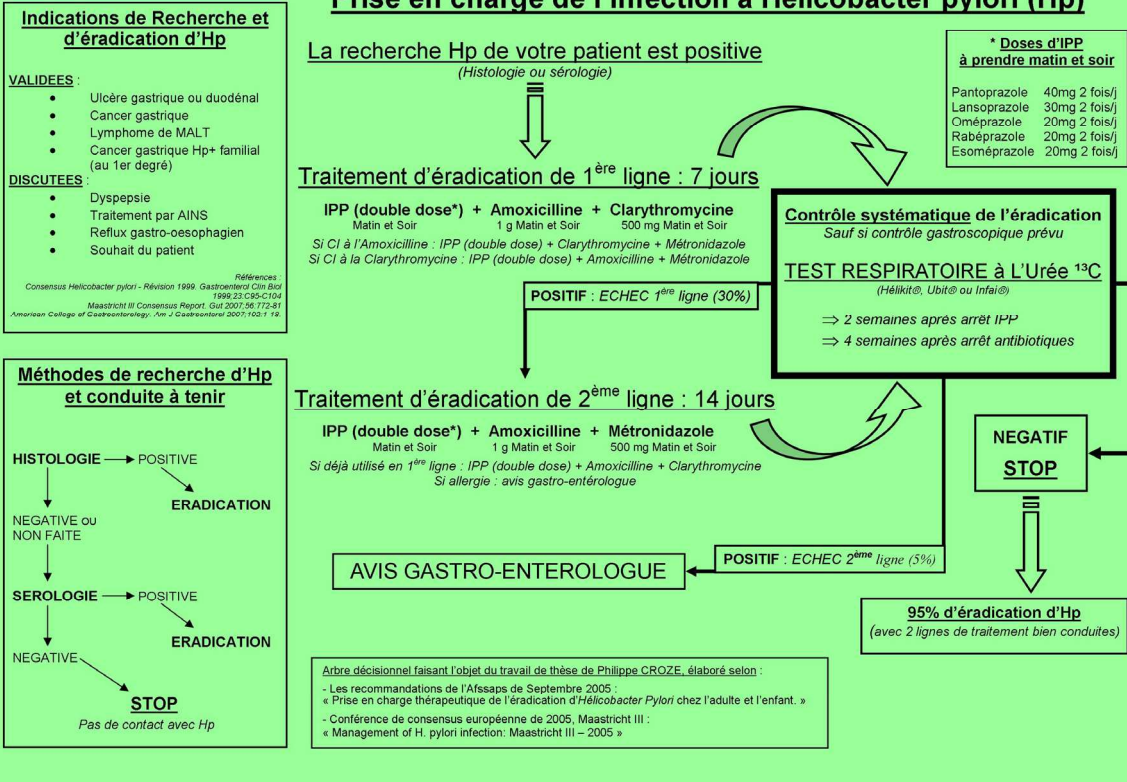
Prise en charge de l'infection à Helicobacter pylori (Hp)

Indications de Recherche et d'éradication d'Hp

VALIDEES :
- Ulcère gastrique ou duodénal
- Cancer gastrique
- Lymphome de MALT
- Cancer gastrique Hp+ familial (au 1er degré)

DISCUTEES :
- Dyspepsie
- Traitement par AINS
- Reflux gastro-oesophagien
- Souhait du patient

Références :
Consensus Helicobacter pylori - Révision 1999. Gastroenterol Clin Biol 1999;23:C95-C104
Maastricht III Consensus Report. Gut 2007;56:772-81
American College of Gastroenterology. Am J Gastroenterol 2007;102:1 18.

Méthodes de recherche d'Hp et conduite à tenir

HISTOLOGIE → POSITIVE → ERADICATION
NEGATIVE ou NON FAITE
SEROLOGIE → POSITIVE → ERADICATION
NEGATIVE → STOP
Pas de contact avec Hp

La recherche Hp de votre patient est positive
(Histologie ou sérologie)

Traitement d'éradication de 1$^{ère}$ ligne : 7 jours

IPP (double dose*) + Amoxicilline + Clarythromycine
Matin et Soir | 1 g Matin et Soir | 500 mg Matin et Soir
Si CI à l'Amoxicilline : IPP (double dose) + Clarythromycine + Métronidazole
Si CI à la Clarythromycine : IPP (double dose) + Amoxicilline + Métronidazole

POSITIF : ECHEC 1$^{ère}$ ligne (30%)

Traitement d'éradication de 2$^{ème}$ ligne : 14 jours

IPP (double dose*) + Amoxicilline + Métronidazole
Matin et Soir | 1 g Matin et Soir | 500 mg Matin et Soir
Si déjà utilisé en 1$^{ère}$ ligne : IPP (double dose) + Amoxicilline + Clarythromycine
Si allergie : avis gastro-entérologue

POSITIF : ECHEC 2$^{ème}$ ligne (5%)

AVIS GASTRO-ENTEROLOGUE

* Doses d'IPP à prendre matin et soir

| | |
|---|---|
| Pantoprazole | 40mg 2 fois/j |
| Lansoprazole | 30mg 2 fois/j |
| Oméprazole | 20mg 2 fois/j |
| Rabéprazole | 20mg 2 fois/j |
| Esoméprazole | 20mg 2 fois/j |

Contrôle systématique de l'éradication
Sauf si contrôle gastroscopique prévu

TEST RESPIRATOIRE à L'Urée $^{13}C$
(Hélikit®, Ubit® ou Infai®)
⇒ 2 semaines après arrêt IPP
⇒ 4 semaines après arrêt antibiotiques

NEGATIF
STOP

95% d'éradication d'Hp
(avec 2 lignes de traitement bien conduites)

Arbre décisionnel faisant l'objet du travail de thèse de Philippe CROZE, élaboré selon :
- Les recommandations de l'Afssaps de Septembre 2005 :
« Prise en charge thérapeutique de l'éradication d'Hélicobacter Pylori chez l'adulte et l'enfant. »
- Conférence de consensus européenne de 2005, Maastricht III :
« Management of H. pylori infection: Maastricht III – 2005 »